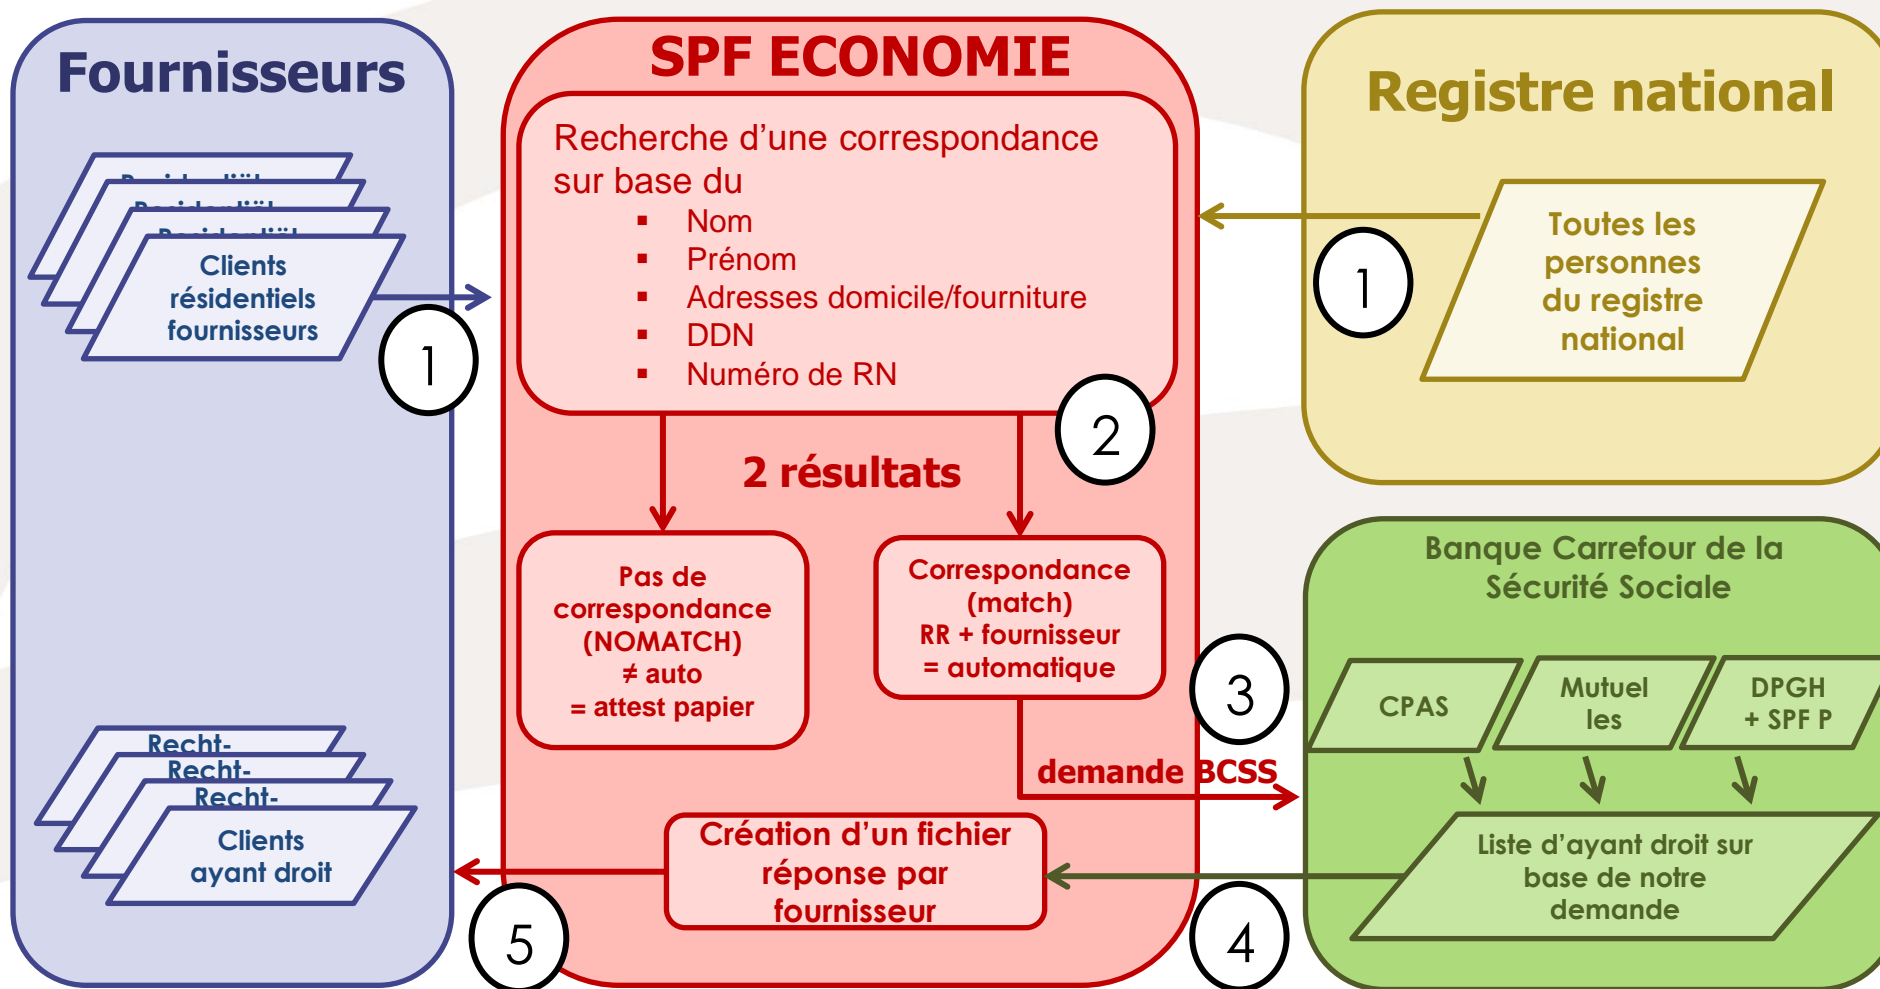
Fournisseurs

Clients résidentiels fournisseurs

1

Recht-

Recht-

Recht-

Clients ayant droit

5

SPF ECONOMIE

Recherche d'une correspondance sur base du

- Nom
- Prénom
- Adresses domicile/fourniture
- DDN
- Numéro de RN

2

2 résultats

Pas de correspondance (NOMATCH) ≠ auto = attest papier

Correspondance (match) RR + fournisseur = automatique

3

demande BCSS

Création d'un fichier réponse par fournisseur

4

Registre national

1

Toutes les personnes du registre national

Banque Carrefour de la Sécurité Sociale

CPAS

Mutuel les

DPGH + SPF P

Liste d'ayant droit sur base de notre demande